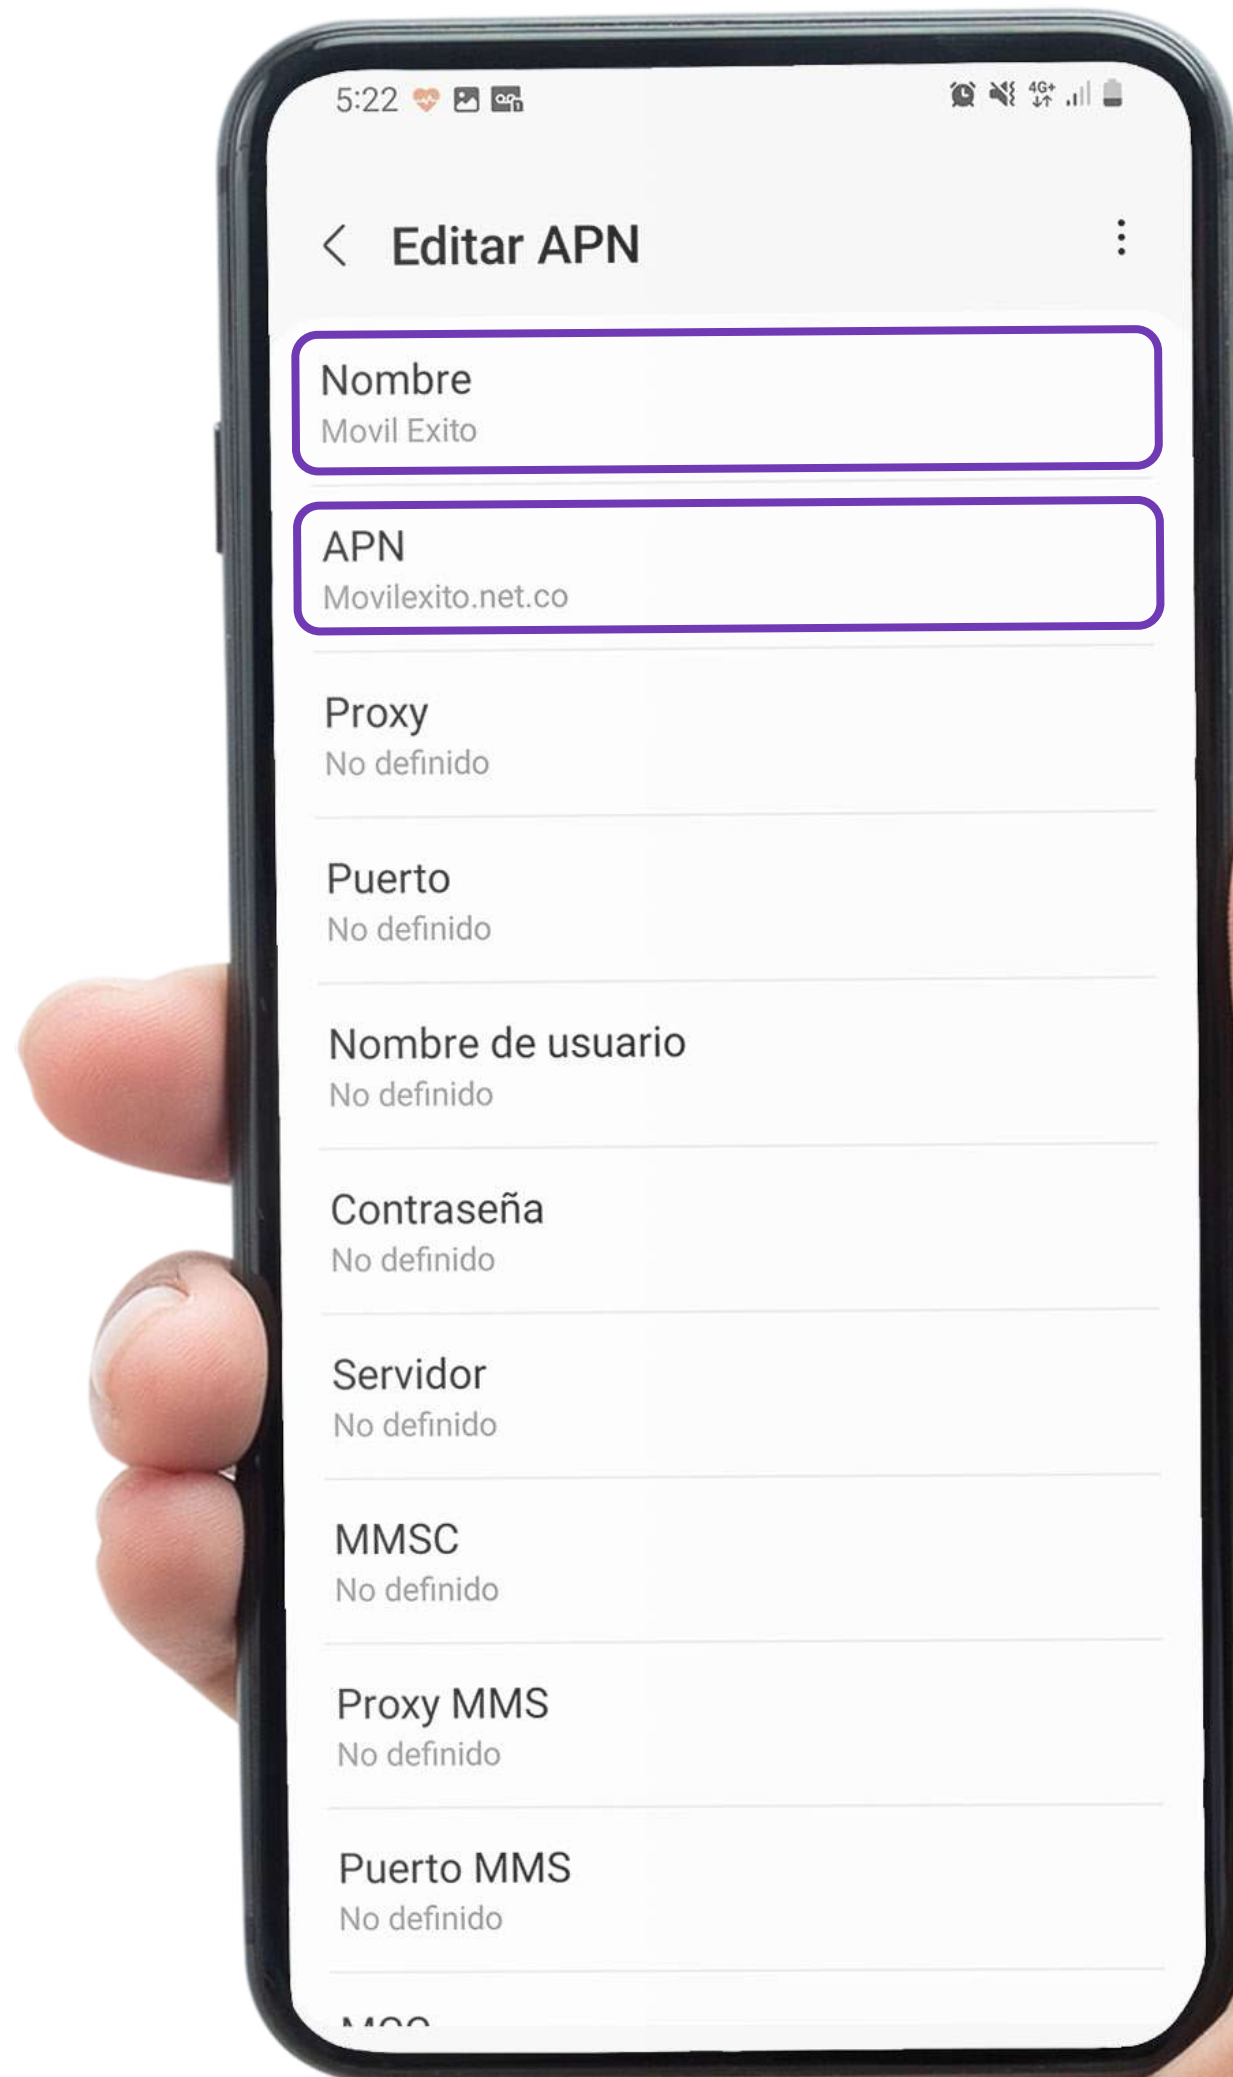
5:22

4G+

Editar APN

Nombre
Movil Exito

APN
Movilexito.net.co

Proxy
No definido

Puerto
No definido

Nombre de usuario
No definido

Contraseña
No definido

Servidor
No definido

MMSC
No definido

Proxy MMS
No definido

Puerto MMS
No definido

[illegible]